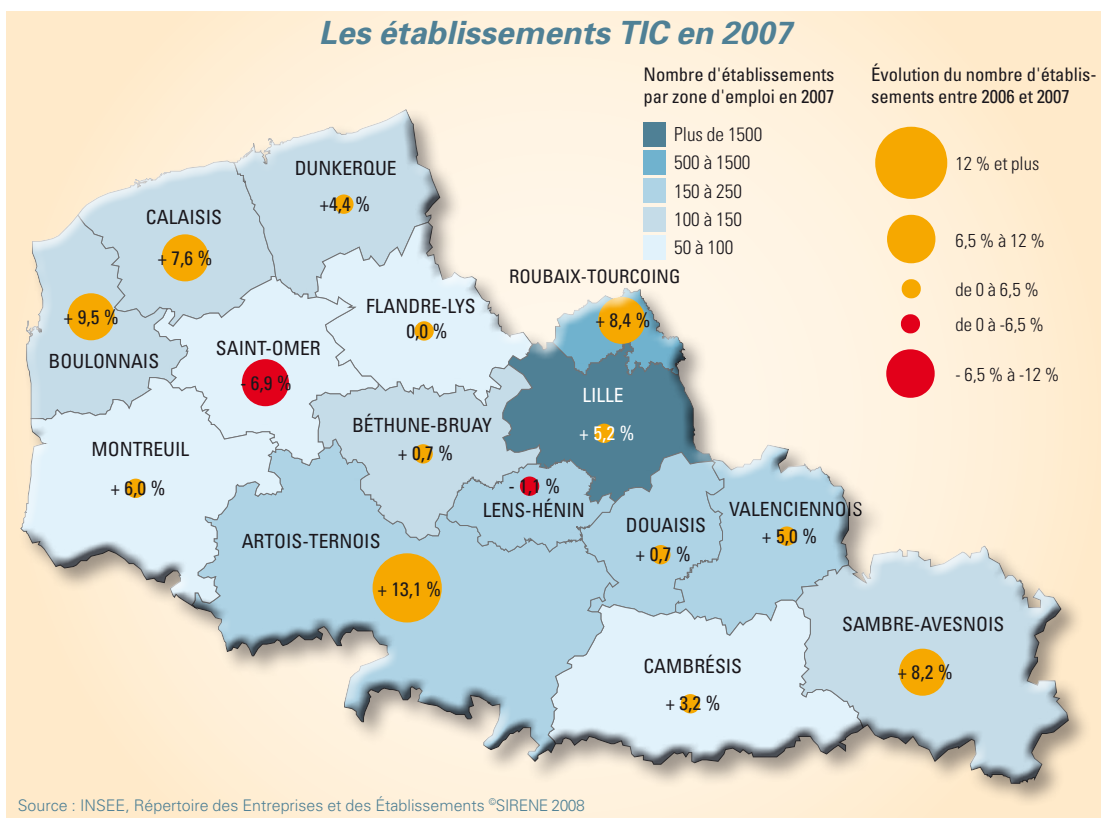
Les établissements TIC en 2007

Nombre d'établissements par zone d'emploi en 2007

Plus de 1500
500 à 1500
150 à 250
100 à 150
50 à 100

Évolution du nombre d'établissements entre 2006 et 2007

12 % et plus
6,5 % à 12 %
de 0 à 6,5 %
de 0 à -6,5 %
- 6,5 % à -12 %

DUNKERQUE
+4,4 %
CALAISIS
+ 7,6 %
+ 9,5 %
BOULONNAIS
SAINT-OMER
- 6,9 %
FLANDRE-LYS
0,0 %
ROUBAIX-TOURCOING
+ 8,4 %
LILLE
+ 5,2 %
BÉTHUNE-BRUAY
+ 0,7 %
MONTREUIL
+ 6,0 %
- 1,1 %
LENS-HÉNIN
DOUAISIS
+ 0,7 %
VALENCIENNOIS
+ 5,0 %
ARTOIS-TERNOIS
+ 13,1 %
SAMBRE-AVESNOIS
+ 8,2 %
CAMBRÉSIS
+ 3,2 %

Source : INSEE, Répertoire des Entreprises et des Établissements ©SIRENE 2008